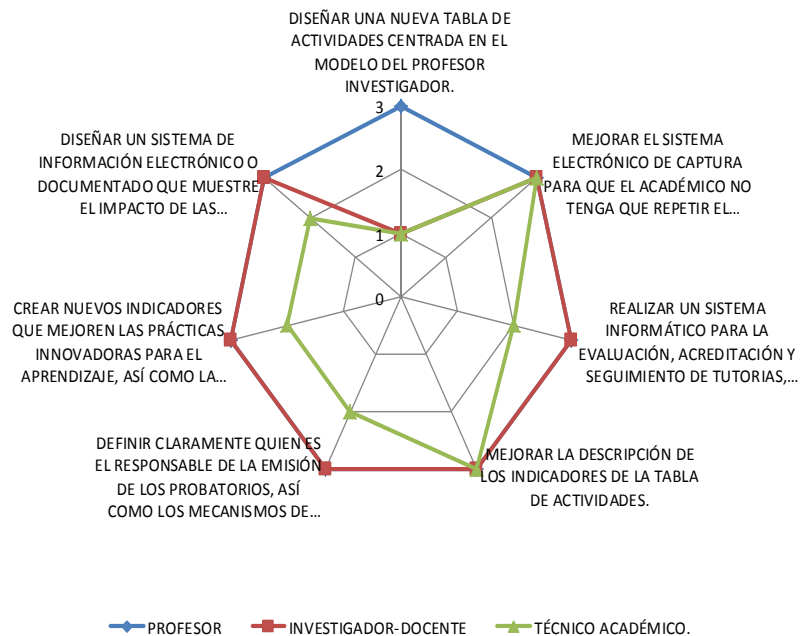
DISEÑAR UNA NUEVA TABLA DE ACTIVIDADES CENTRADA EN EL MODELO DEL PROFESOR INVESTIGADOR.

3

2

1

0

MEJORAR EL SISTEMA ELECTRÓNICO DE CAPTURA PARA QUE EL ACADÉMICO NO TENGA QUE REPETIR EL...

REALIZAR UN SISTEMA INFORMÁTICO PARA LA EVALUACIÓN, ACREDITACIÓN Y SEGUIMIENTO DE TUTORIAS,...

MEJORAR LA DESCRIPCIÓN DE LOS INDICADORES DE LA TABLA DE ACTIVIDADES.

DEFINIR CLARAMENTE QUIEN ES EL RESPONSABLE DE LA EMISIÓN DE LOS PROBATORIOS, ASÍ COMO LOS MECANISMOS DE...

CREAR NUEVOS INDICADORES QUE MEJOREN LAS PRÁCTICAS INNOVADORAS PARA EL APRENDIZAJE, ASÍ COMO LA...

DISEÑAR UN SISTEMA DE INFORMACIÓN ELECTRÓNICO O DOCUMENTADO QUE MUESTRE EL IMPACTO DE LAS...

PROFESOR INVESTIGADOR-DOCENTE TÉCNICO ACADÉMICO.